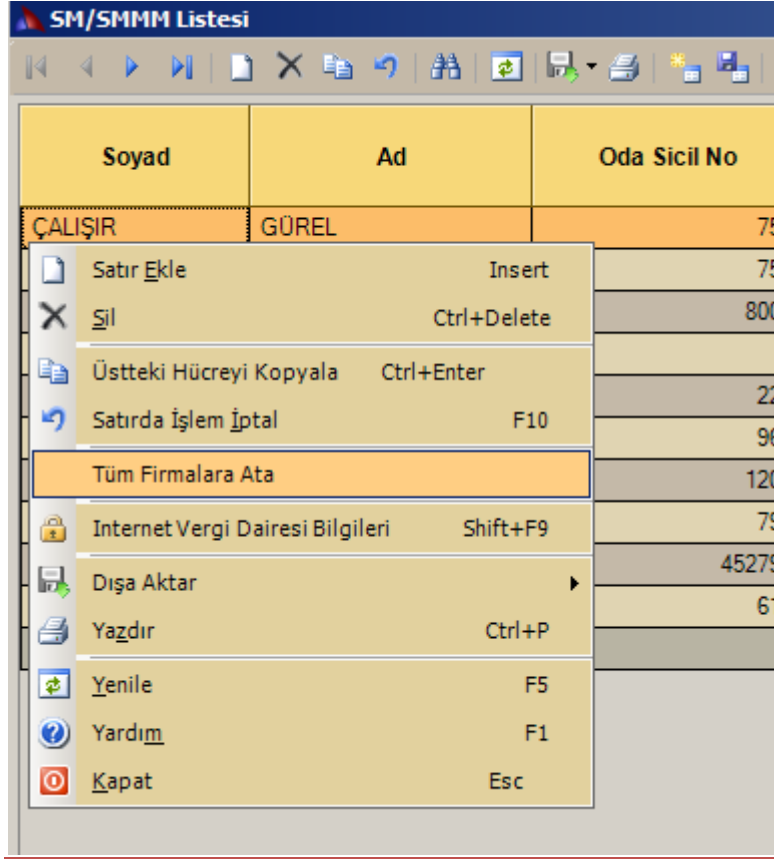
SM/SMMM Listesi

| Soyad | Ad | Oda Sicil No |
|---|---|---|
| ÇALIŞIR | GÜREL | 75 |
| | | 75 |
| | | 800 |
| | | |
| | | 22 |
| | | 96 |
| | | 120 |
| | | 79 |
| | | 45279 |
| | | 61 |

Satır Ekle Insert
Sil Ctrl+Delete
Üstteki Hücreyi Kopyala Ctrl+Enter
Satırda İşlem İptal F10
Tüm Firmalara Ata
Internet Vergi Dairesi Bilgileri Shift+F9
Dışa Aktar
Yazdır Ctrl+P
Yenile F5
Yardım F1
Kapat Esc